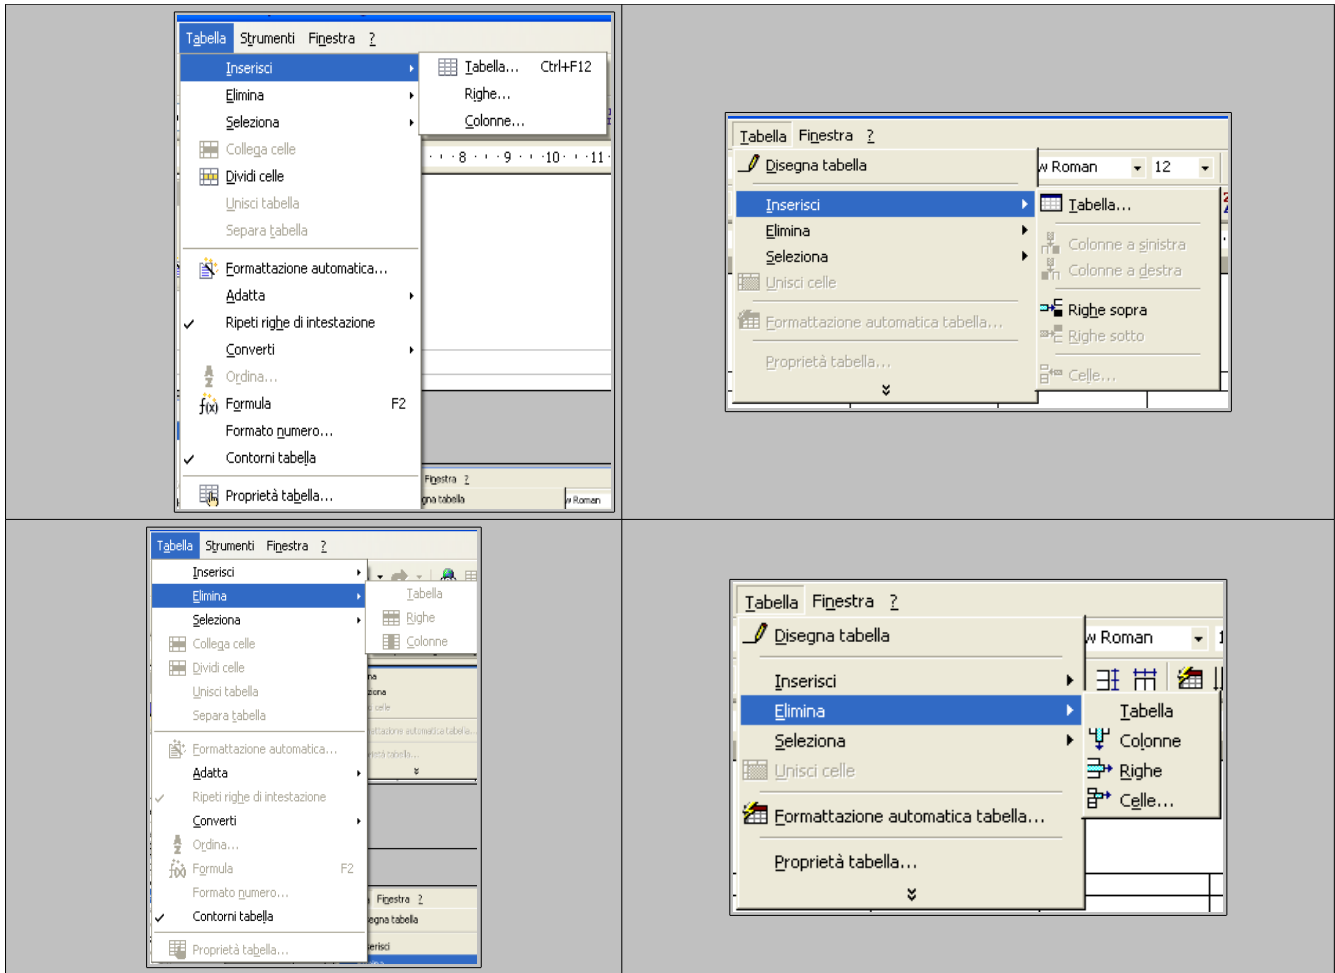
Tabella Strumenti Finestra ?

Inserisci
Elimina
Seleziona
Collega celle
Dividi celle
Unisci tabella
Separa tabella
Formattazione automatica...
Adatta
Ripeti righe di intestazione
Converti
Ordina...
Formula F2
Formato numero...
Contorni tabella
Proprietà tabella...

Tabella... Ctrl+F12
Righe...
Colonne...

8 · 9 · 10 · 11
Finestra ?
gna tabella
w Roman

Tabella Finestra ?
Disegna tabella
w Roman 12
Inserisci
Elimina
Seleziona
Unisci celle
Formattazione automatica tabella...
Proprietà tabella...

Tabella...
Colonne a sinistra
Colonne a destra
Righe sopra
Righe sotto
Celle...

Tabella Strumenti Finestra ?
Inserisci
Elimina
Seleziona
Collega celle
Dividi celle
Unisci tabella
Separa tabella
Formattazione automatica...
Adatta
Ripeti righe di intestazione
Converti
Ordina...
Formula F2
Formato numero...
Contorni tabella
Proprietà tabella...

Tabella
Righe
Colonne

Finestra ?
egna tabella
serisci

Tabella Finestra ?
Disegna tabella
w Roman
Inserisci
Elimina
Seleziona
Unisci celle
Formattazione automatica tabella...
Proprietà tabella...

Tabella
Colonne
Righe
Celle...